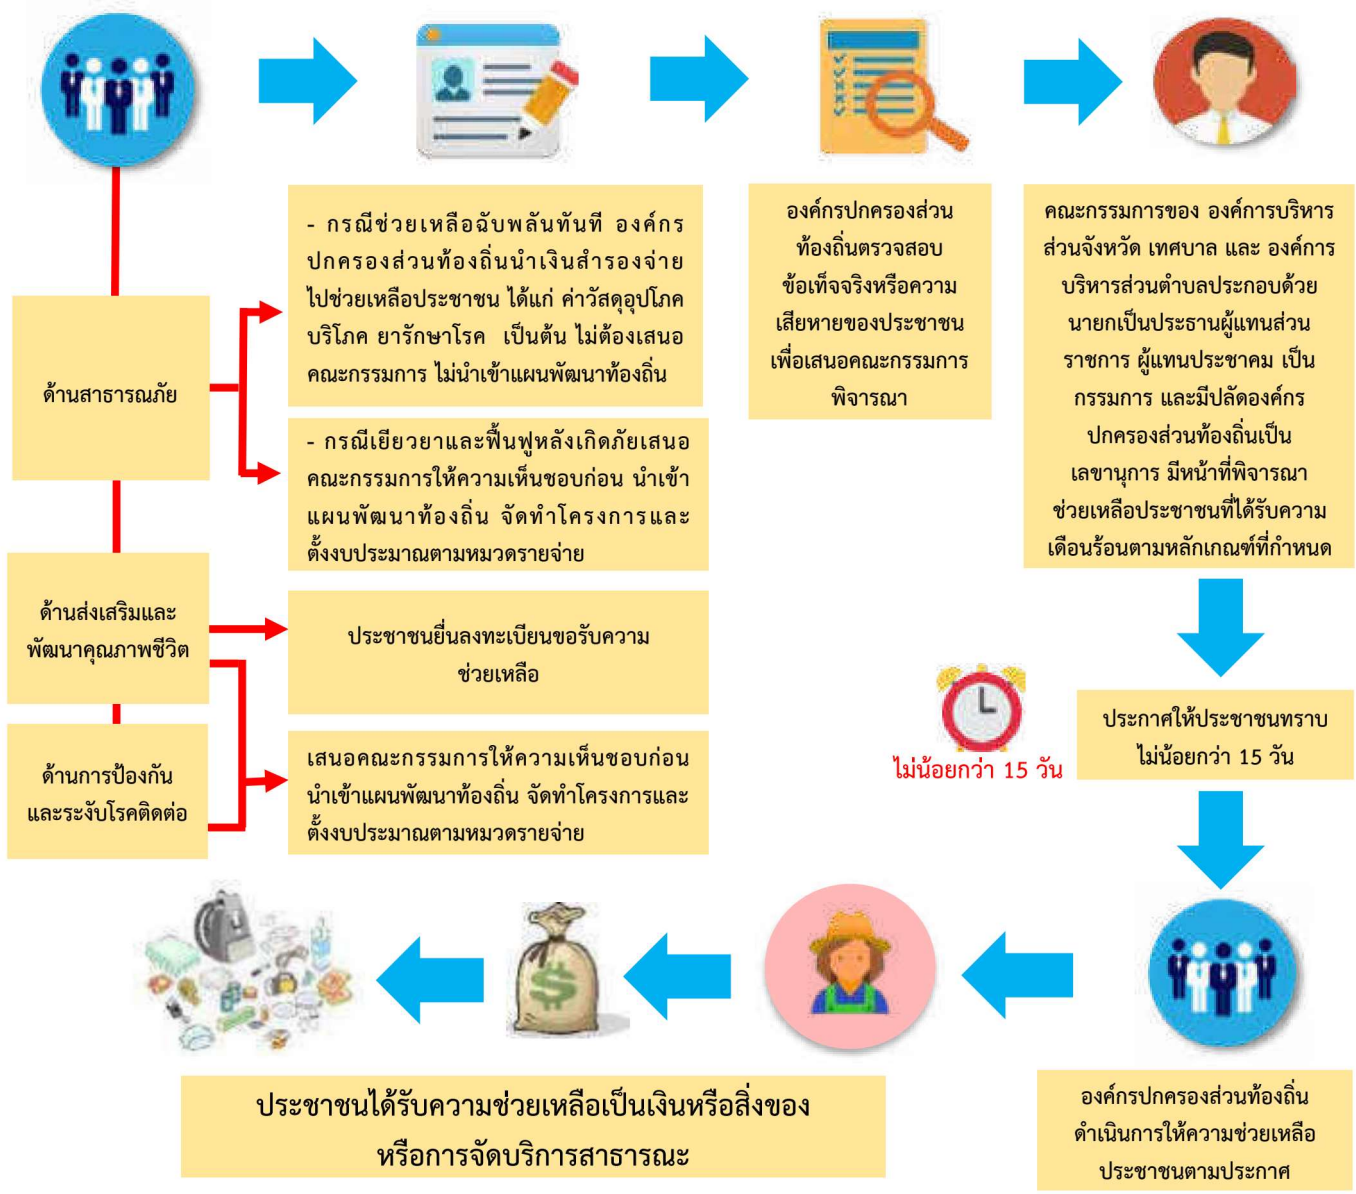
ด้านสาธารณภัย

- กรณีช่วยเหลือฉับพลันทันที องค์กรปกครองส่วนท้องถิ่นนำเงินสำรองจ่ายไปช่วยเหลือประชาชน ได้แก่ ค่าวัสดุอุปโภคบริโภค ยารักษาโรค เป็นต้น ไม่ต้องเสนอคณะกรรมการ ไม่นำเข้าแผนพัฒนาท้องถิ่น

- กรณีเยียวยาและฟื้นฟูหลังเกิดภัยเสนอคณะกรรมการให้ความเห็นชอบก่อน นำเข้าแผนพัฒนาท้องถิ่น จัดทำโครงการและตั้งงบประมาณตามหมวดรายจ่าย

องค์กรปกครองส่วนท้องถิ่นตรวจสอบข้อเท็จจริงหรือความเสียหายของประชาชนเพื่อเสนอคณะกรรมการพิจารณา

คณะกรรมการของ องค์การบริหารส่วนจังหวัด เทศบาล และ องค์การบริหารส่วนตำบลประกอบด้วย นายกเป็นประธานผู้แทนส่วนราชการ ผู้แทนประชาคม เป็นกรรมการ และมีปลัดองค์กรปกครองส่วนท้องถิ่นเป็นเลขานุการ มีหน้าที่พิจารณาช่วยเหลือประชาชนที่ได้รับความเดือนร้อนตามหลักเกณฑ์ที่กำหนด

ด้านส่งเสริมและพัฒนาคุณภาพชีวิต

ประชาชนยื่นลงทะเบียนขอรับความช่วยเหลือ

ด้านการป้องกันและระงับโรคติดต่อ

เสนอคณะกรรมการให้ความเห็นชอบก่อน นำเข้าแผนพัฒนาท้องถิ่น จัดทำโครงการและตั้งงบประมาณตามหมวดรายจ่าย

ไม่น้อยกว่า 15 วัน

ประกาศให้ประชาชนทราบ ไม่น้อยกว่า 15 วัน

ประชาชนได้รับความช่วยเหลือเป็นเงินหรือสิ่งของหรือการจัดบริการสาธารณะ

องค์กรปกครองส่วนท้องถิ่นดำเนินการให้ความช่วยเหลือประชาชนตามประกาศ